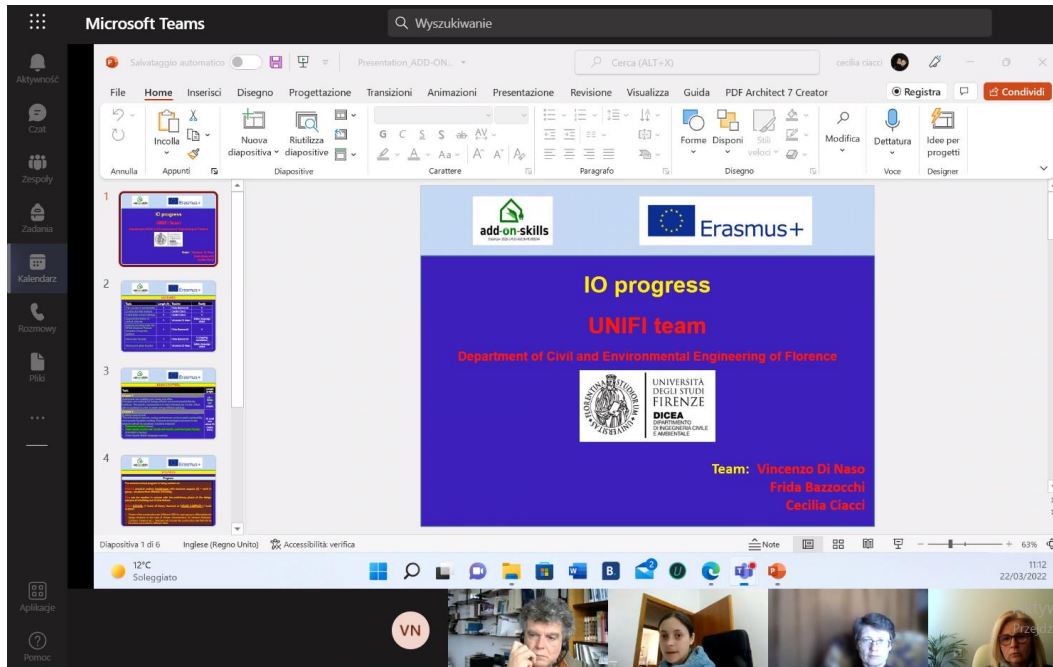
Microsoft Teams
Wyszukiwanie

Aktywność
Czat
Zespoły
Zadania
Kalendarz
Rozmowy
Pliki
...
Aplikacje
Pomoc

Salvataggio automatico
Presentation_ADD-ON...
Cerca (ALT+X)
cecilia ciacci

File Home Inserisci Disegno Progettazione Transizioni Animazioni Presentazione Revisione Visualizza Guida PDF Architect 7 Creator
Registra
Condividi

Annulla
Incolla
Appunti
Nuova diapositiva
Riutilizza diapositive
Diapositive
Carattere
Paragrafo
Forme
Disponi
Stili veloci
Disegno
Modifica
Dettatura
Voce
Idee per progetti
Designer

1
2
3
4

add-on-skills
Erasmus+

IO progress

UNIFI team

Department of Civil and Environmental Engineering of Florence

UNIVERSITÀ DEGLI STUDI FIRENZE
DICEA DIPARTIMENTO DI INGEGNERIA CIVILE E AMBIENTALE

Team: Vincenzo Di Naso
Frida Bazzocchi
Cecilia Ciacci

Diapositiva 1 di 6
Inglese (Regno Unito)
Accessibilità: verifica
Note
63%

12°C
Soleggiato
11:12
22/03/2022

VN